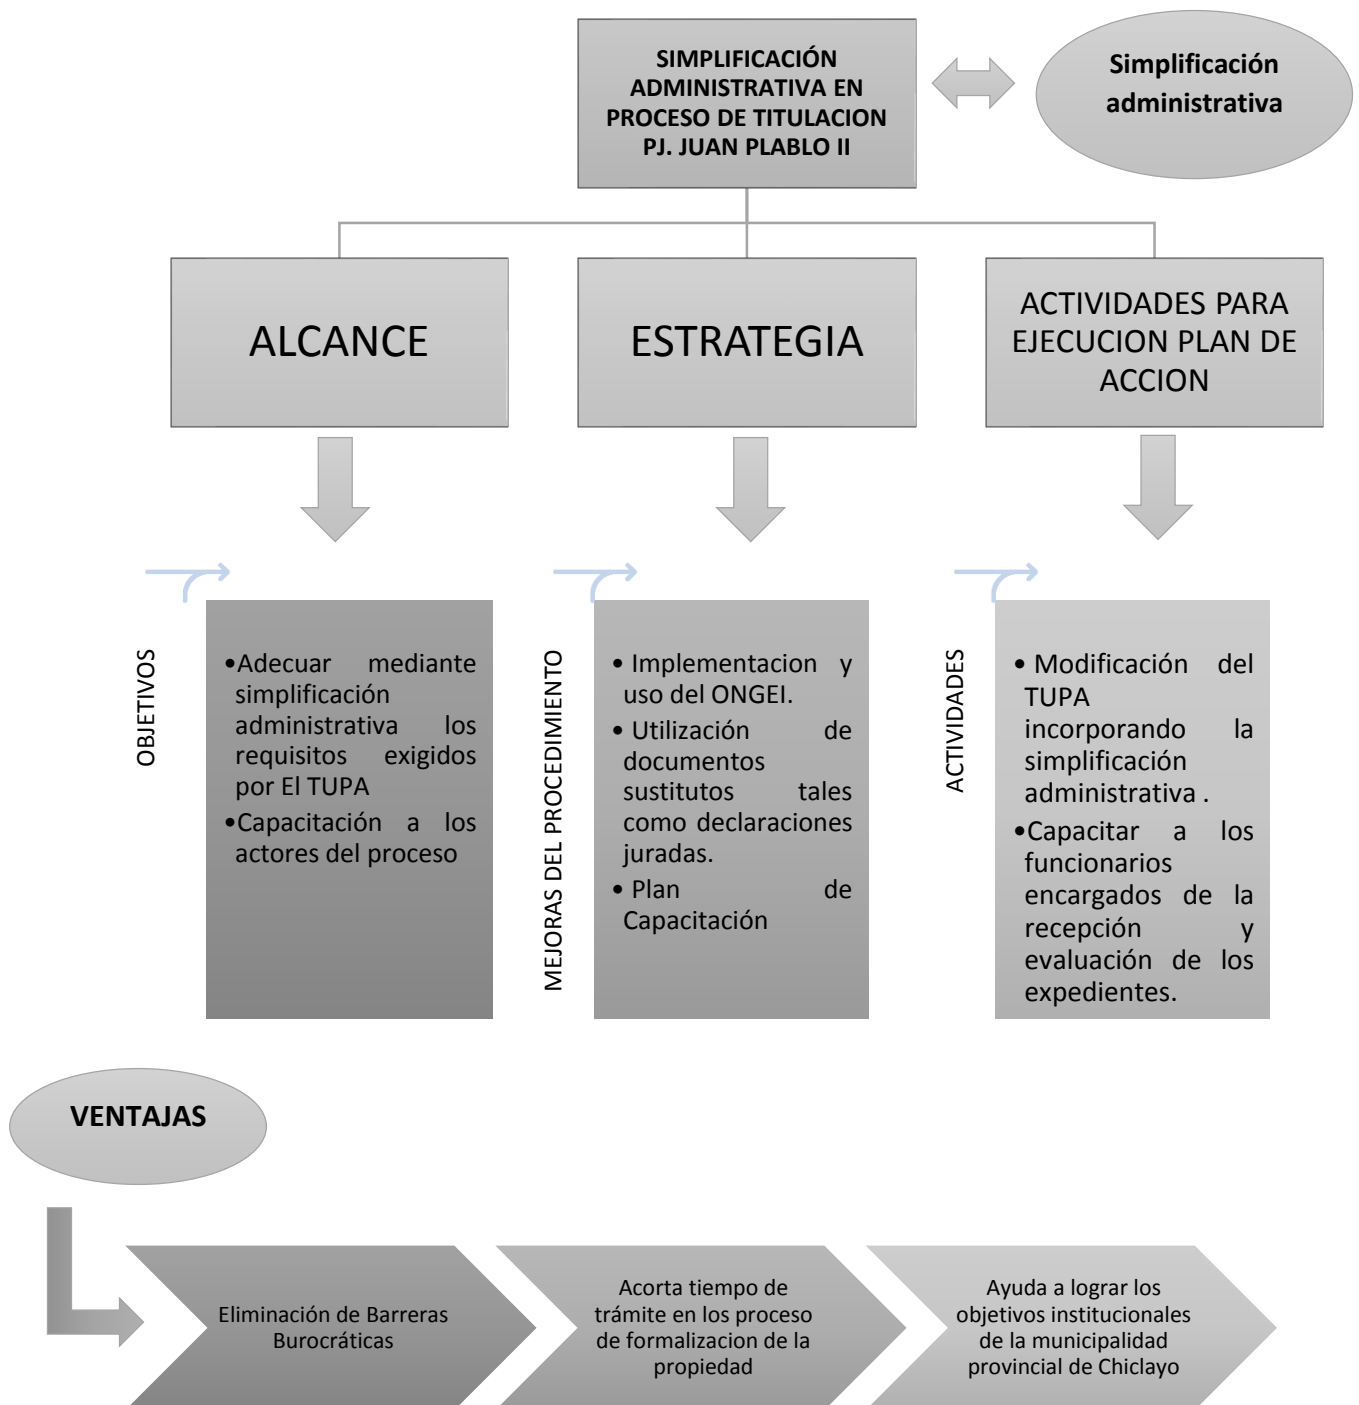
SIMPLIFICACIÓN ADMINISTRATIVA EN PROCESO DE TITULACION PJ. JUAN PLABLO II

Simplificación administrativa

ALCANCE

ESTRATEGIA

ACTIVIDADES PARA EJECUCION PLAN DE ACCION

OBJETIVOS

•Adecuar mediante simplificación administrativa los requisitos exigidos por El TUPA
•Capacitación a los actores del proceso

MEJORAS DEL PROCEDIMIENTO

• Implementacion y uso del ONGEI.
• Utilización de documentos sustitutos tales como declaraciones juradas.
• Plan de Capacitación

ACTIVIDADES

• Modificación del TUPA incorporando la simplificación administrativa .
•Capacitar a los funcionarios encargados de la recepción y evaluación de los expedientes.

VENTAJAS

Eliminación de Barreras Burocráticas

Acorta tiempo de trámite en los proceso de formalizacion de la propiedad

Ayuda a lograr los objetivos institucionales de la municipalidad provincial de Chiclayo